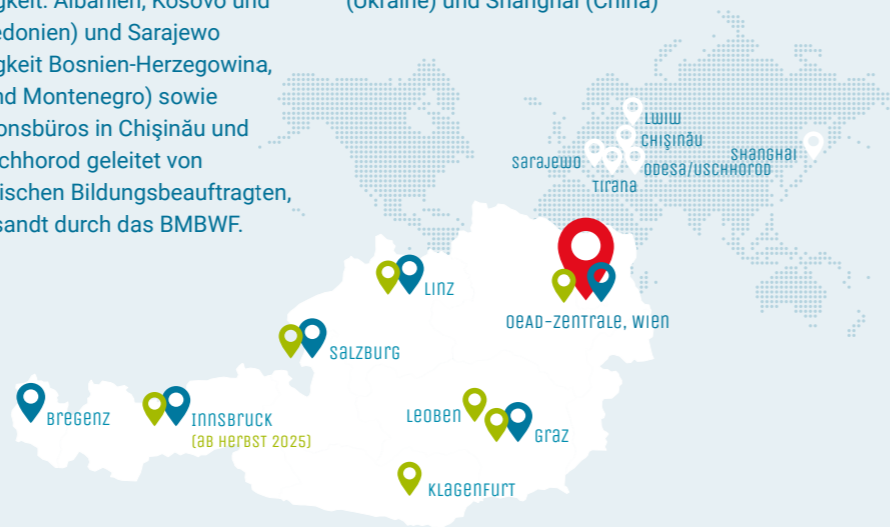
gkeit: Albanien, Kosovo und
edonien) und Sarajewo
gkeit Bosnien-Herzegowina,
nd Montenegro) sowie
onsbüros in Chişinău und
chhorod geleitet von
ischen Bildungsbeauftragten,
sandt durch das BMBWF.

(Ukraine) und Shanghai (China)

Lwiw
Chişinău
Sarajewo
Odesa/Uschhorod
Tirana
Shanghai

Linz
OeAD-Zentrale, Wien
Salzburg
Bregenz
Innsbruck
(ab Herbst 2025)
Leoben
Graz
Klagenfurt